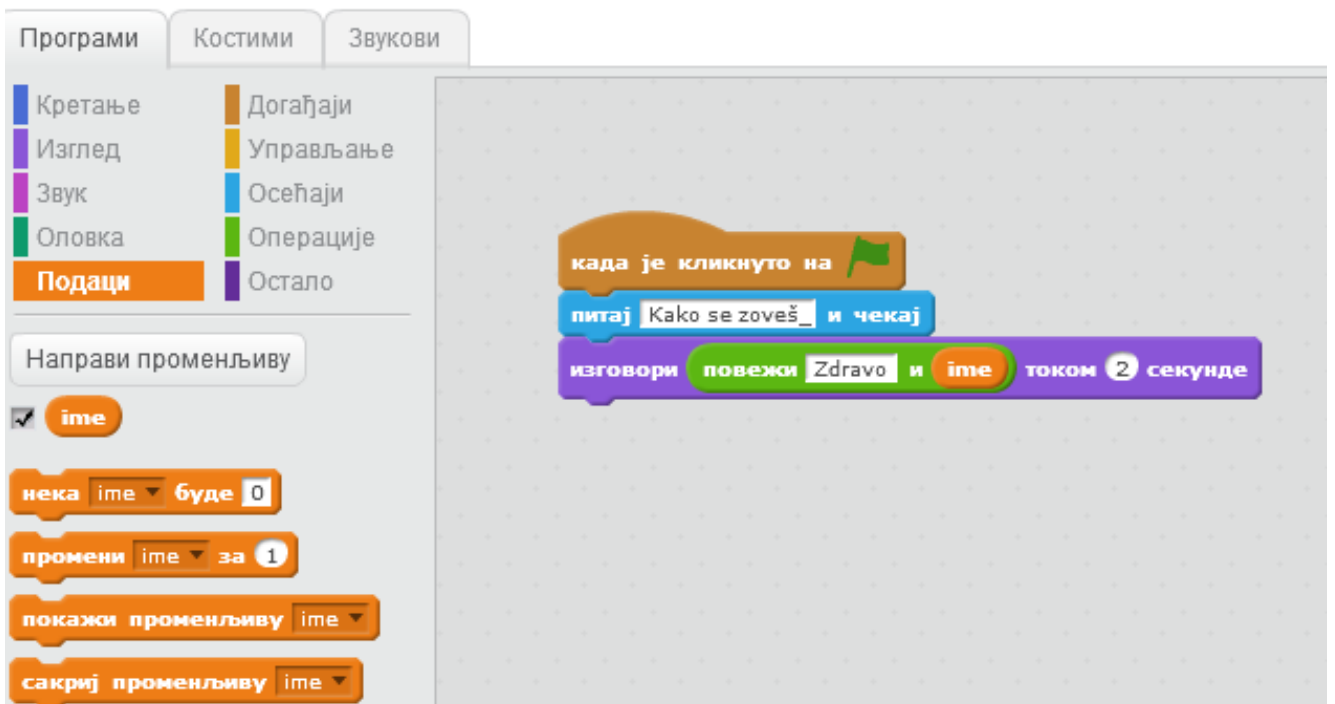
Програми | Костими | Звукови

Кретање
Изглед
Звук
Оловка
Подаци

Догађаји
Управљање
Осећаји
Операције
Остало

Направи променљиву

ime

нека ime буде 0

промени ime за 1

покажи променљиву ime

сакриј променљиву ime

када је кликнуто на

питај Kako se zoveš_ и чекај

изговори повежи Zdravo и ime током 2 секунде